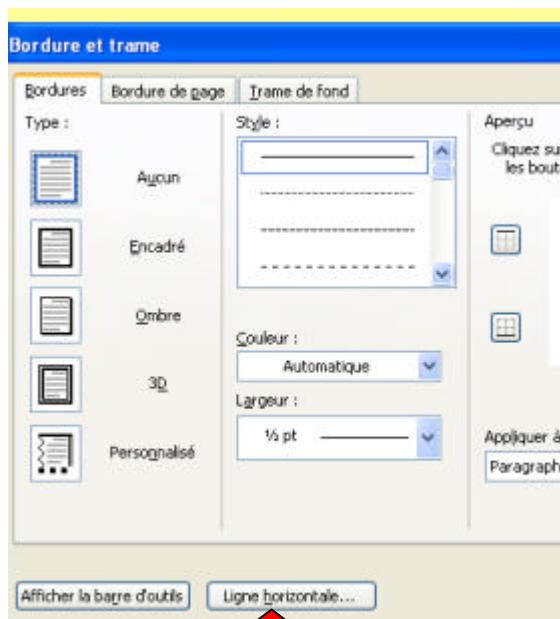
Bordure et trame

Bordures | Bordure de page | Trame de fond

Type :

Aucun

Encadré

Ombre

3D

Personnalisé

Style :

Couleur :

Automatique

Largeur :

½ pt

Aperçu

Cliquez su
les bout

Appliquer à

Paragraph

Afficher la barre d'outils

Ligne horizontale...